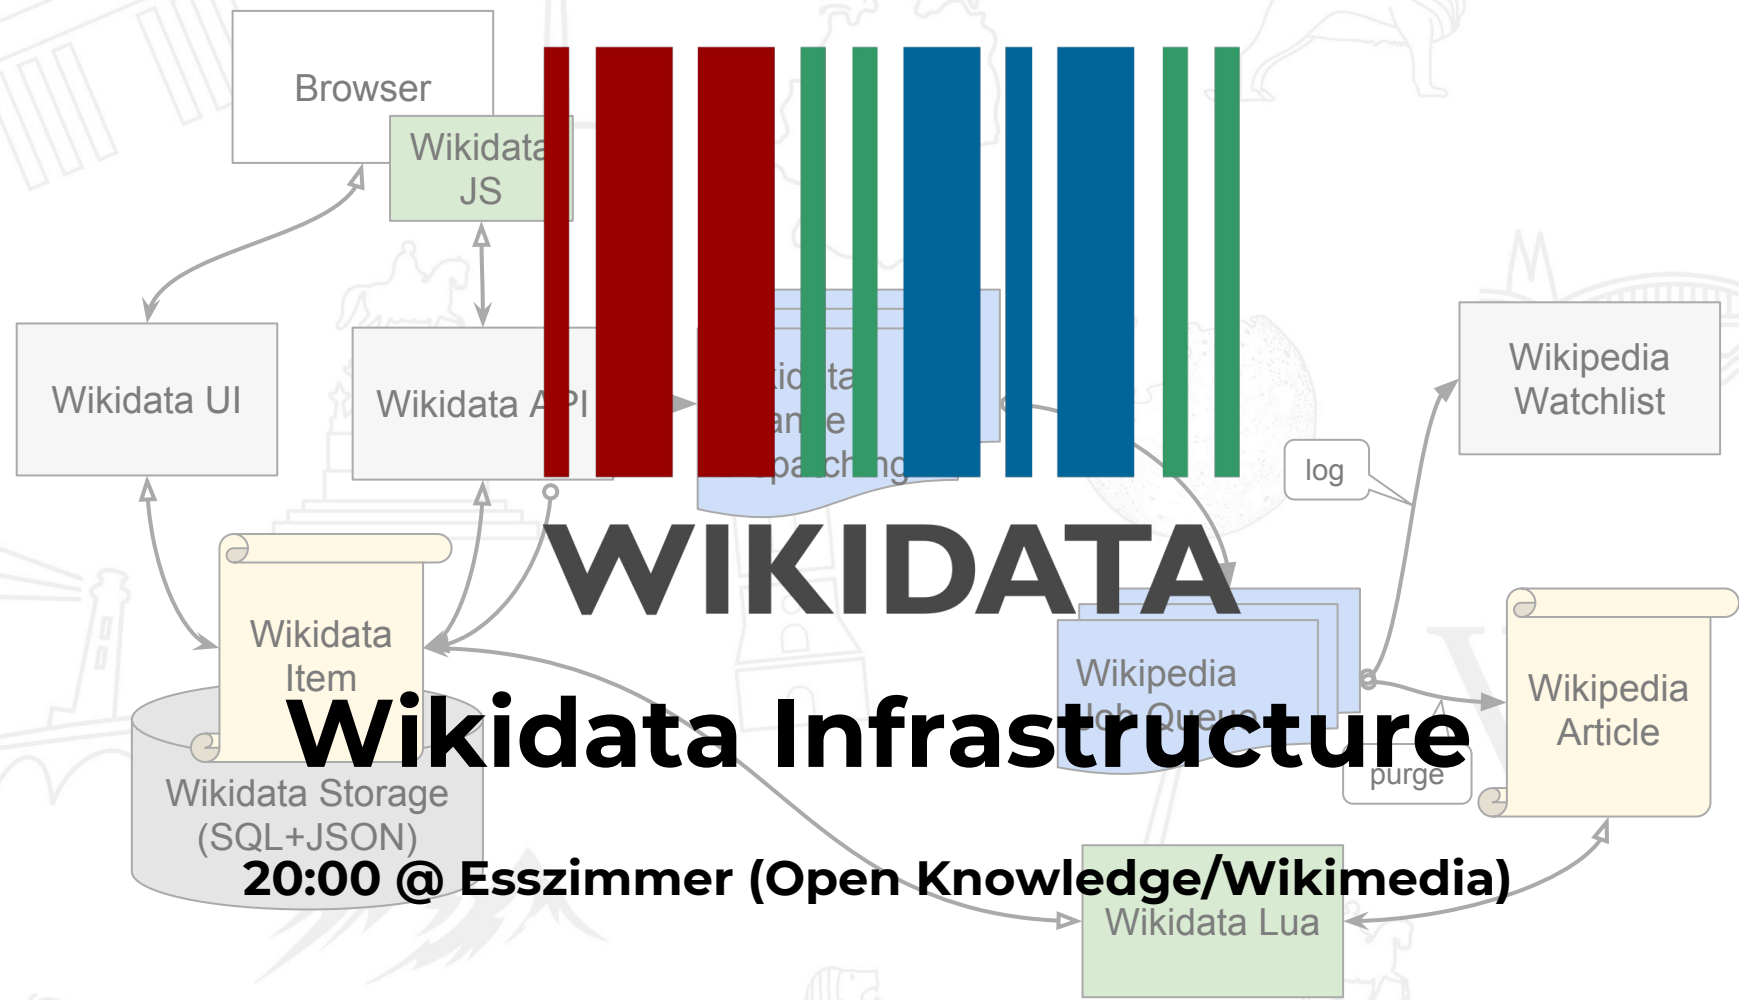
Browser

Wikidata JS

Wikidata UI

Wikidata API

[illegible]

Wikipedia Watchlist

log

WIKIDATA

Wikidata Item

Wikipedia Job Queue

Wikipedia Article

Wikidata Infrastructure

purge

Wikidata Storage (SQL+JSON)

20:00 @ Esszimmer (Open Knowledge/Wikimedia)

Wikidata Lua